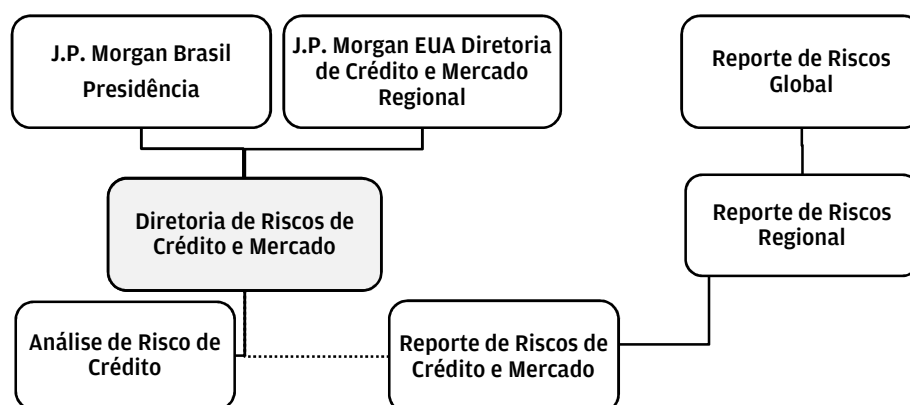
J.P. Morgan Brasil Presidência

J.P. Morgan EUA Diretoria de Crédito e Mercado Regional

Reporte de Riscos Global

Diretoria de Riscos de Crédito e Mercado

Reporte de Riscos Regional

Análise de Risco de Crédito

Reporte de Riscos de Crédito e Mercado